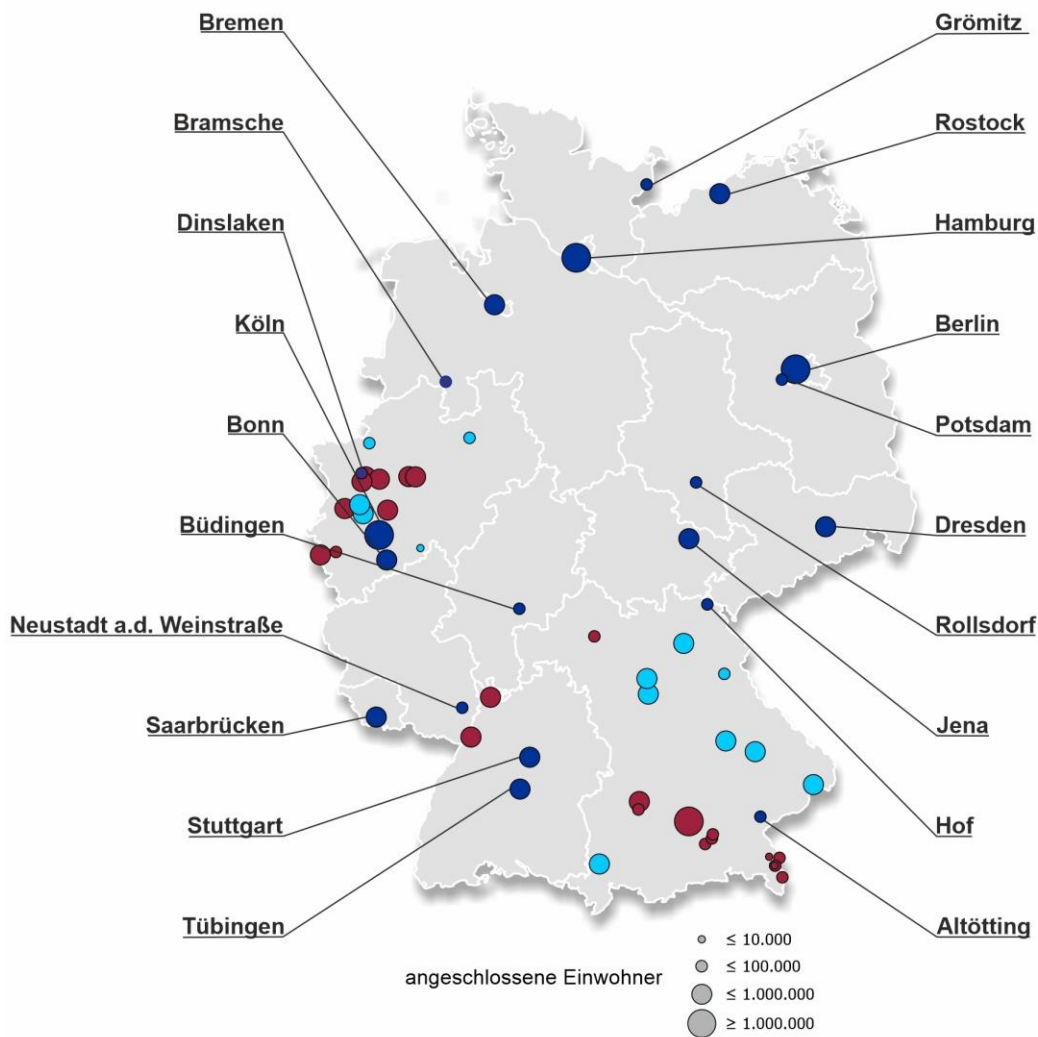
Bremen
Bramsche
Dinslaken
Köln
Bonn
Büdingen
Neustadt a.d. Weinstraße
Saarbrücken
Stuttgart
Tübingen

Grömitz
Rostock
Hamburg
Berlin
Potsdam
Dresden
Rollsdorf
Jena
Hof
Altötting

angeschlossene Einwohner
≤ 10.000
≤ 100.000
≤ 1.000.000
≥ 1.000.000